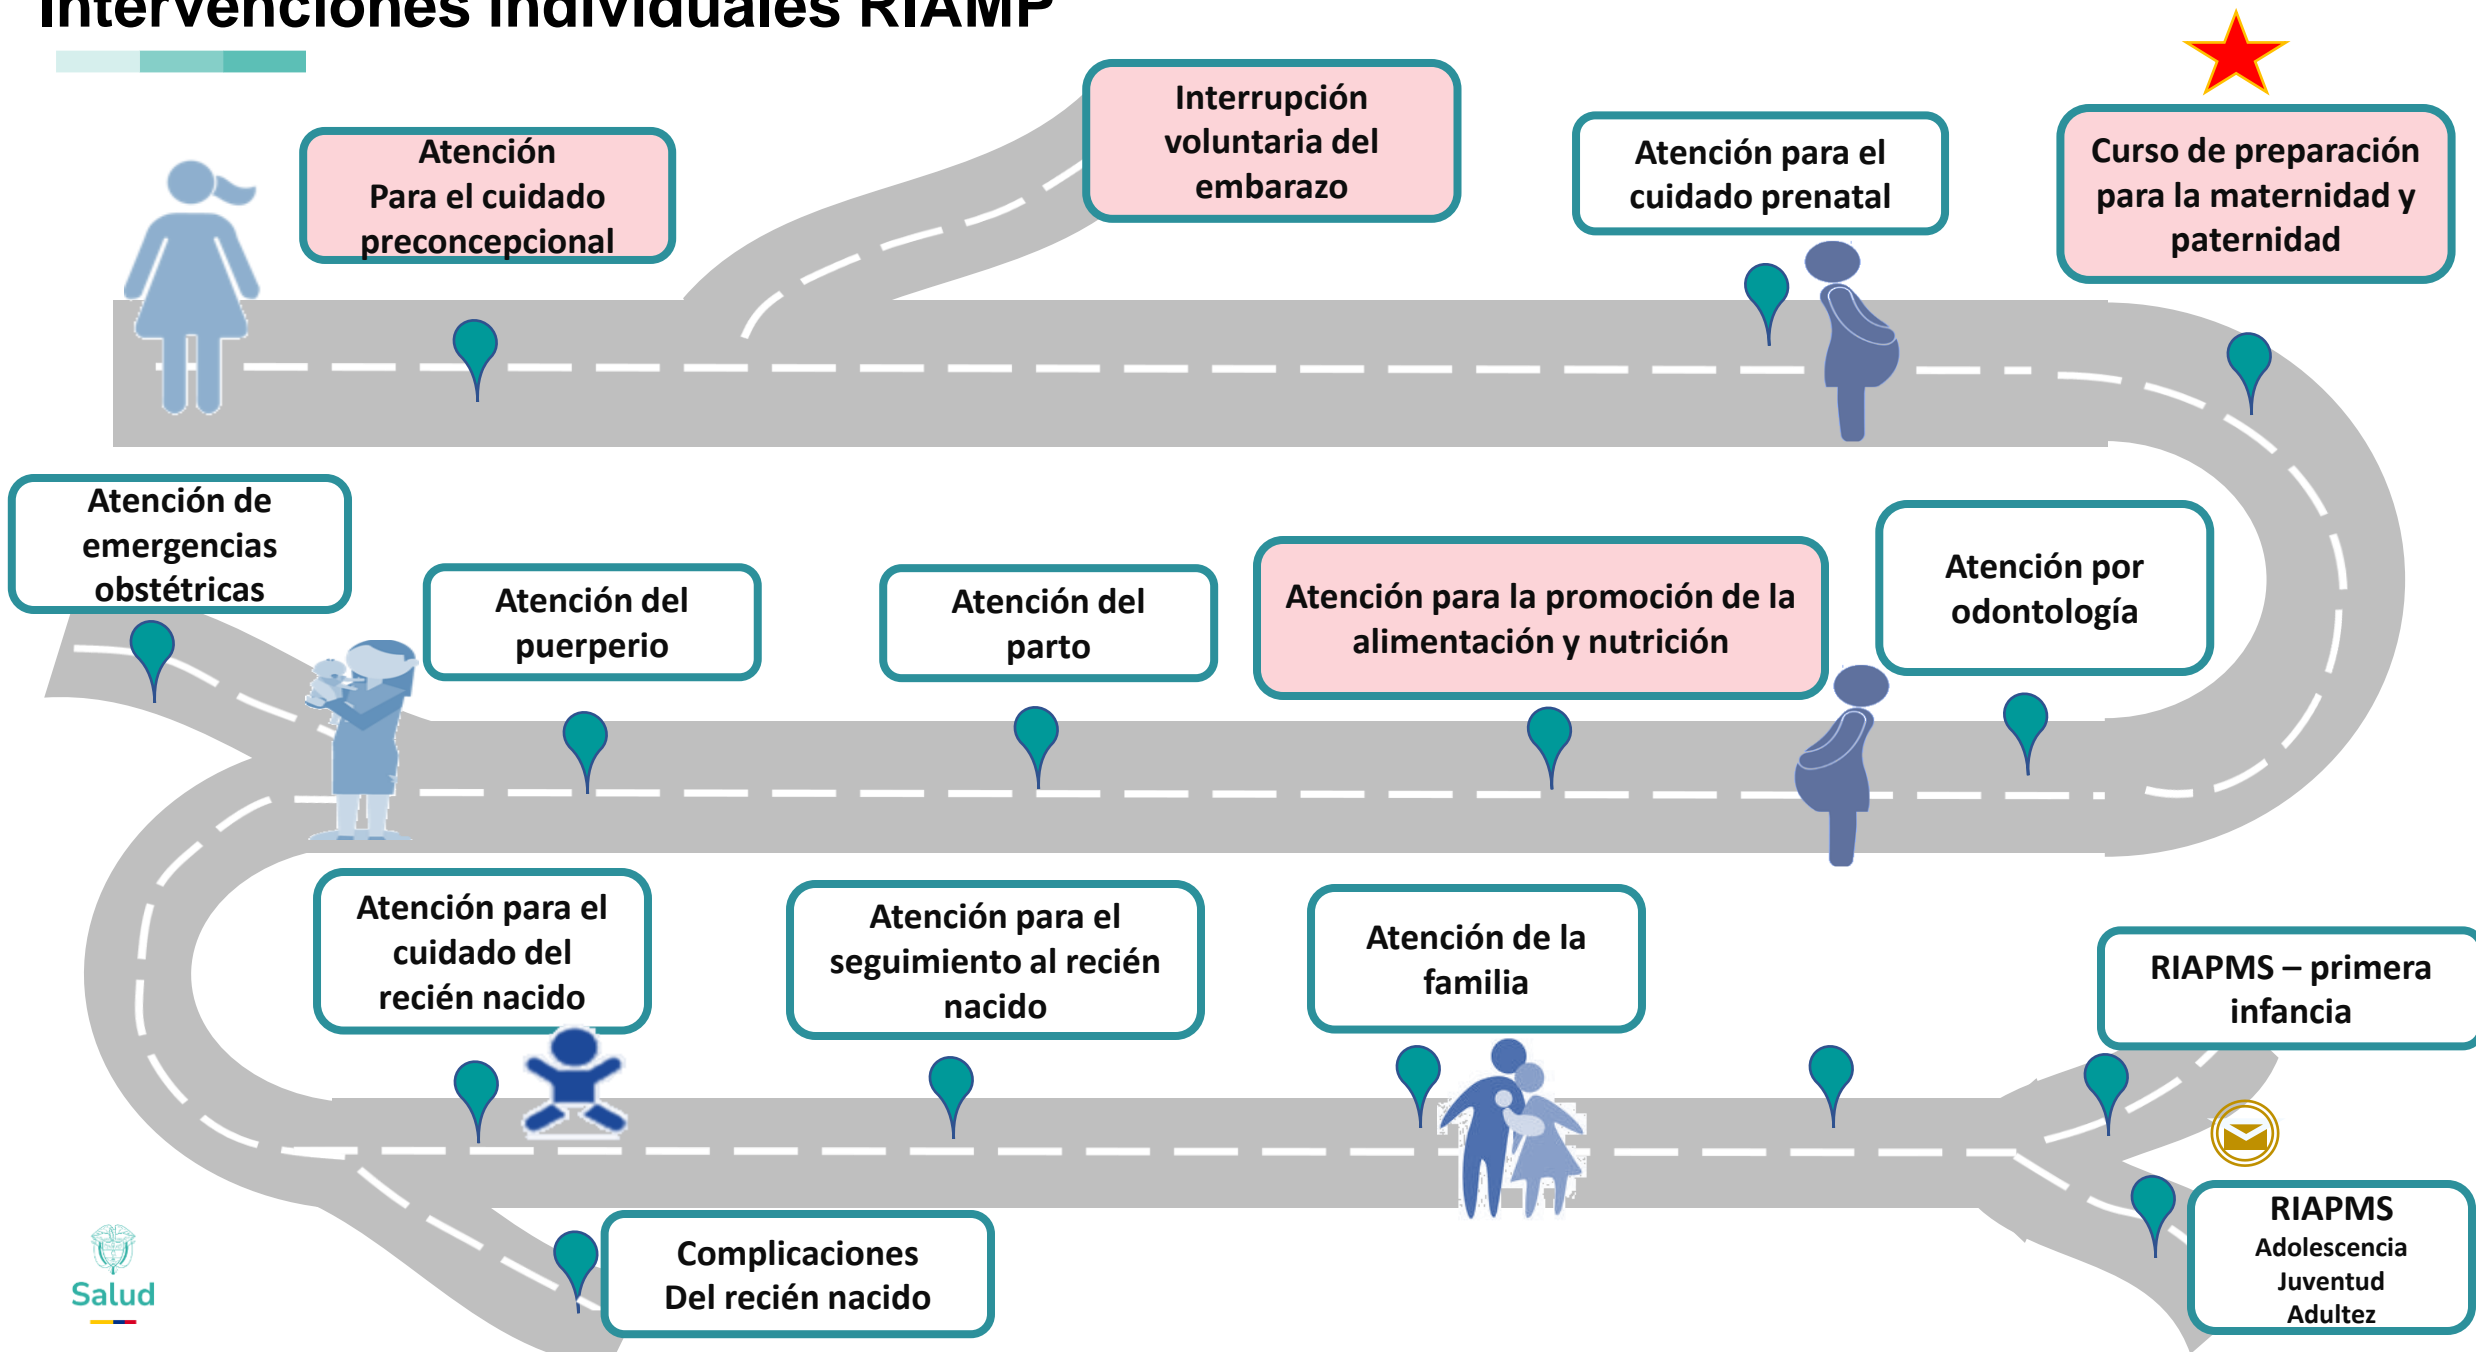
Intervenciones individuales RIAMP

Atención
Para el cuidado preconcepcional

Interrupción voluntaria del embarazo

Atención para el cuidado prenatal

Curso de preparación para la maternidad y paternidad

Atención de emergencias obstétricas

Atención del puerperio

Atención del parto

Atención para la promoción de la alimentación y nutrición

Atención por odontología

Atención para el cuidado del recién nacido

Atención para el seguimiento al recién nacido

Atención de la familia

RIAPMS – primera infancia

RIAPMS
Adolescencia
Juventud
Adultez

Complicaciones
Del recién nacido

Salud